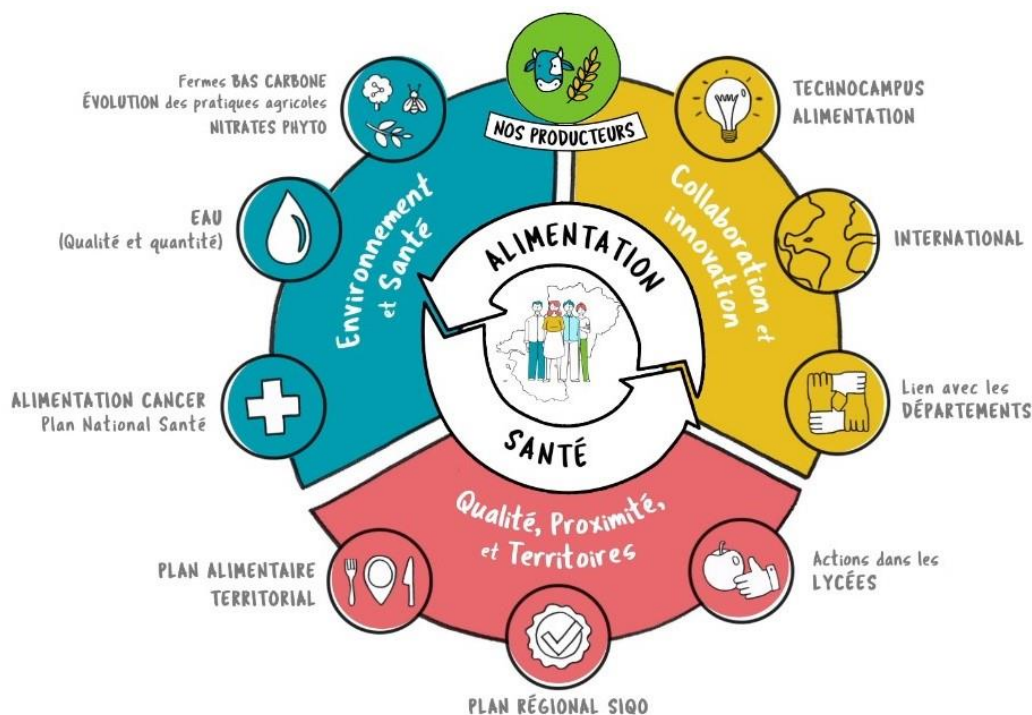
NOS PRODUCTEURS

Fermes BAS CARBONE
ÉVOLUTION des pratiques agricoles
NITRATES PHYTO

EAU
(Qualité et quantité)

ALIMENTATION CANCER
Plan National Santé

Environnement et Santé

TECHNOCAMPUS
ALIMENTATION

INTERNATIONAL

Lien avec les
DÉPARTEMENTS

Collaboration et innovation

ALIMENTATION

SANTÉ

Qualité, Proximité, et Territoires

PLAN ALIMENTAIRE
TERRITORIAL

Actions dans les
LYCÉES

PLAN RÉGIONAL SIQO